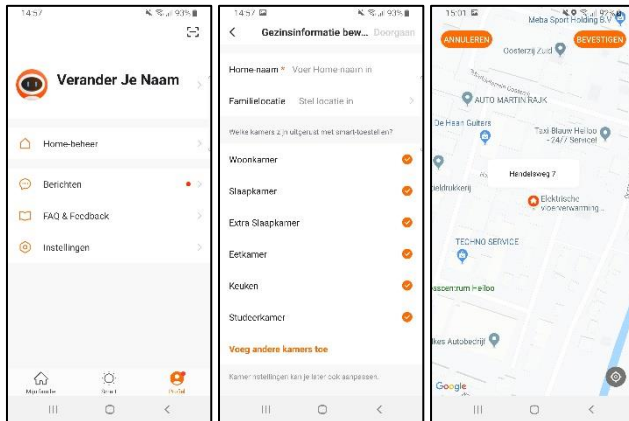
14:57
93%

Verander Je Naam

Home-beheer

Berichten

FAQ & Feedback

Instellingen

Mijn familie
Smart
Profiel

14:57
93%

Gezinsinformatie bew...
Doorgaan

Home-naam * Voer Home-naam in

Familielocatie Stel locatie in

Welke kamers zijn uitgerust met smart-toestellen?

Woonkamer

Slaapkamer

Extra Slaapkamer

Eetkamer

Keuken

Studeerkamer

Voeg andere kamers toe

Kamer instellingen kan je later ook aanpassen.

15:01
92%

ANNULEREN
BEVESTIGEN

Meba Sport Holding B.V.

Oosterzijl Zuid

AUTO MARTIN RAJK

De Haan Guiters

Taxi Blauw Heiloo - 24/7 Service!

Handelsweg 7

eldrukkerij

Elektrische vloerverwarming...

TECHNO SERVICE

asbentrum Heiloo

ikes Autobedrijf

Google